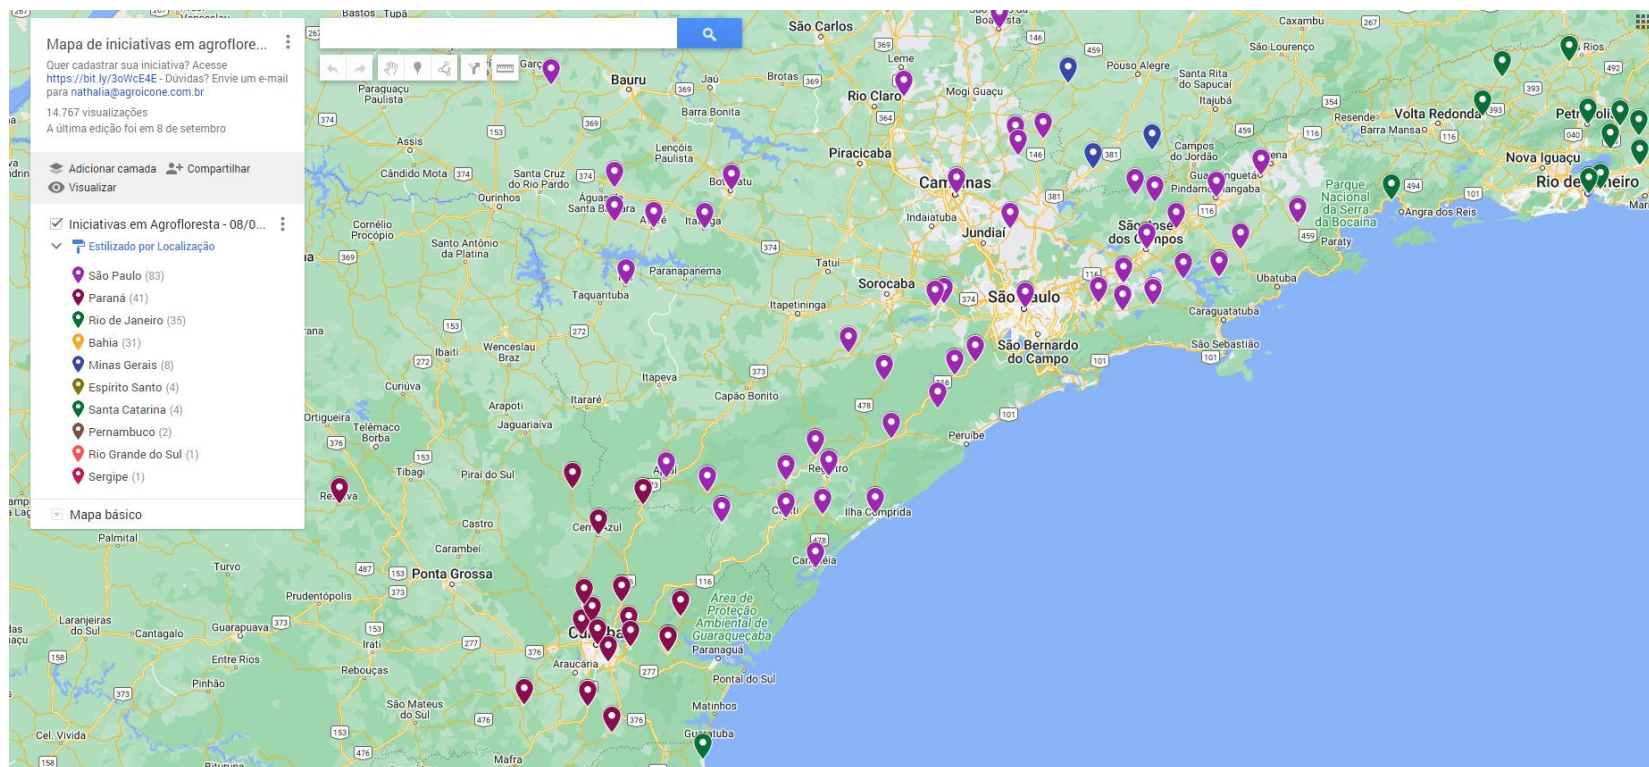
Mapa de iniciativas em agroflore...

Quer cadastrar sua iniciativa? Acesse https://bit.ly/3oWcE4E - Dúvidas? Envie um e-mail para nathalia@agroicone.com.br

14.767 visualizações
A última edição foi em 8 de setembro

Adicionar camada
Compartilhar
Visualizar

Iniciativas em Agrofloresta - 08/0...
Estilizado por Localização

São Paulo (83)
Paraná (41)
Rio de Janeiro (35)
Bahia (31)
Minas Gerais (8)
Espírito Santo (4)
Santa Catarina (4)
Pernambuco (2)
Rio Grande do Sul (1)
Sergipe (1)

Mapa básico

Bastos Tupã
São Carlos
Caxambu
São Lourenço
Pouso Alegre
Santa Rita do Sapucaí
Itajubá
Leme
Garça
Bauru
Jaú
Brotas
Rio Claro
Mogi Guaçu
Paraguaçu Paulista
Barra Bonita
Resende
Volta Redonda
Barra Mansa
Petrópolis
Nova Iguaçu
Rio de Janeiro
Assis
Lençóis Paulista
Piracicaba
Campos do Jordão
Cândido Mota
Santa Cruz do Rio Pardo
Botucatu
Campinas
Pindamonhangaba
Guaratinguetá
Parque Nacional da Serra da Bocaina
Angra dos Reis
Paraty
Ourinhos
Águas de Santa Bárbara
Avaré
Itatinga
Indaiatuba
Jundiaí
São José dos Campos
Cornélio Procópio
Santo Antônio da Platina
Paranapanema
Taquarituba
Tatuí
Sorocaba
São Paulo
Ubatuba
Caraguatatuba
Itapetininga
São Bernardo do Campo
São Sebastião
Wenceslau Braz
Ibaiti
Itapeva
Curiúva
Itararé
Capão Bonito
Arapoti
Jaguariaíva
Ortigueira
Telêmaco Borba
Peruíbe
Tibagi
Piraí do Sul
Apiaí
Registro
Reserva
Cerro Azul
Cajati
Ilha Comprida
Castro
Palmital
Carambeí
Cananéia
Turvo
Ponta Grossa
Prudentópolis
Área de Proteção Ambiental de Guaraqueçaba
Laranjeiras do Sul
Cantagalo
Guarapuava
Curitiba
Paranaguá
Irati
Entre Rios
Araucária
Rebouças
Pinhão
Pontal do Sul
São Mateus do Sul
Matinhos
Guaratuba
Cel. Vivida
Mafra